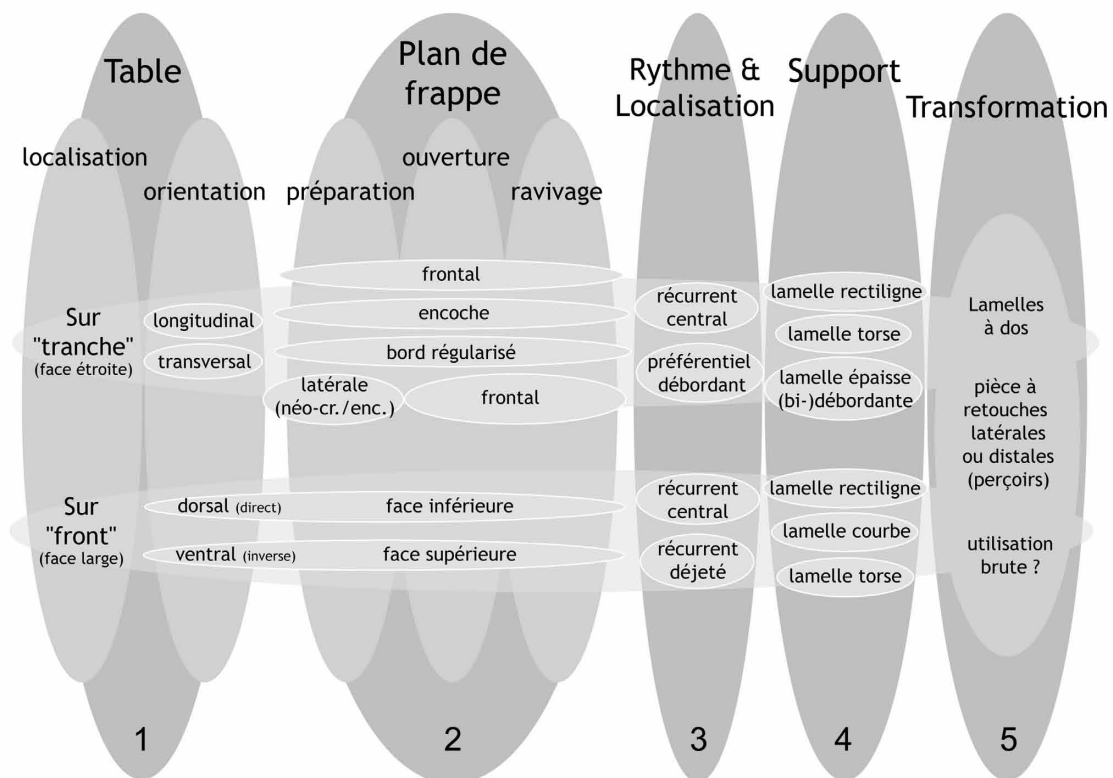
Table

Plan de frappe

Rythme & Localisation

Support

Transformation

localisation

orientation

préparation

ouverture

ravivage

frontal

Sur "tranche" (face étroite)

longitudinal

encoche

transversal

bord régularisé

latérale (néo-cr./enc.)

frontal

récurrent central

préférentiel débordant

lamelle rectiligne

lamelle torse

lamelle épaisse (bi-)débordante

Lamelles à dos

pièce à retouches latérales ou distales (perçoirs)

Sur "front" (face large)

dorsal (direct)

face inférieure

ventral (inverse)

face supérieure

récurrent central

récurrent déjeté

lamelle rectiligne

lamelle courbe

lamelle torse

utilisation brute ?

1

2

3

4

5